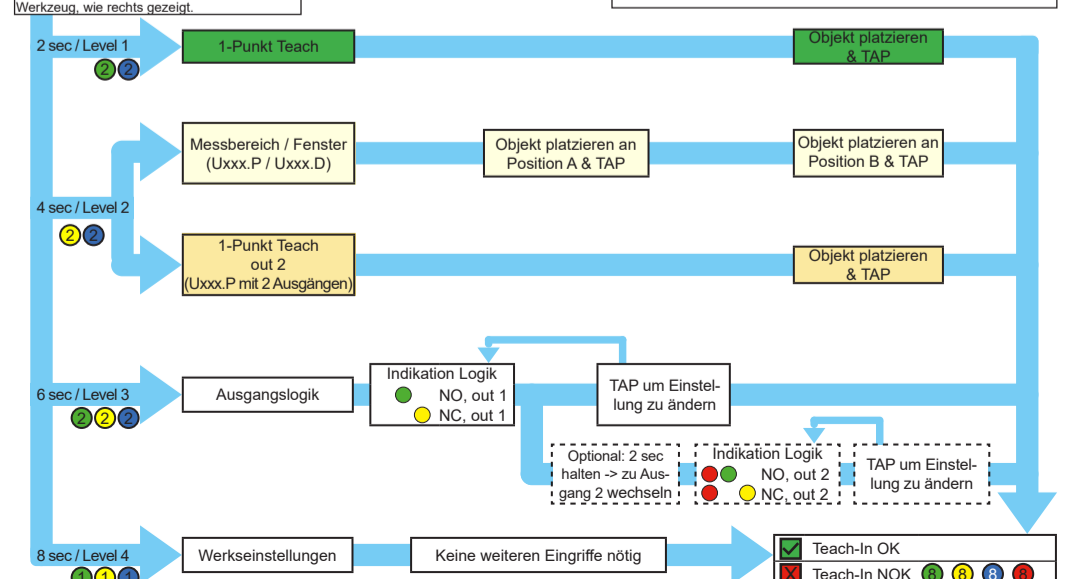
Werkzeug, wie rechts gezeigt.

2 sec / Level 1
2 2

1-Punkt Teach

Objekt platzieren & TAP

Messbereich / Fenster (Uxxx.P / Uxxx.D)

Objekt platzieren an Position A & TAP

Objekt platzieren an Position B & TAP

4 sec / Level 2
2 2

1-Punkt Teach out 2 (Uxxx.P mit 2 Ausgängen)

Objekt platzieren & TAP

6 sec / Level 3
2 2 2

Ausgangslogik

Indikation Logik
NO, out 1
NC, out 1

TAP um Einstellung zu ändern

Optional: 2 sec halten -> zu Ausgang 2 wechseln

Indikation Logik
NO, out 2
NC, out 2

TAP um Einstellung zu ändern

8 sec / Level 4
1 1 1

Werkseinstellungen

Keine weiteren Eingriffe nötig

Teach-In OK
Teach-In NOK 8 8 8 8